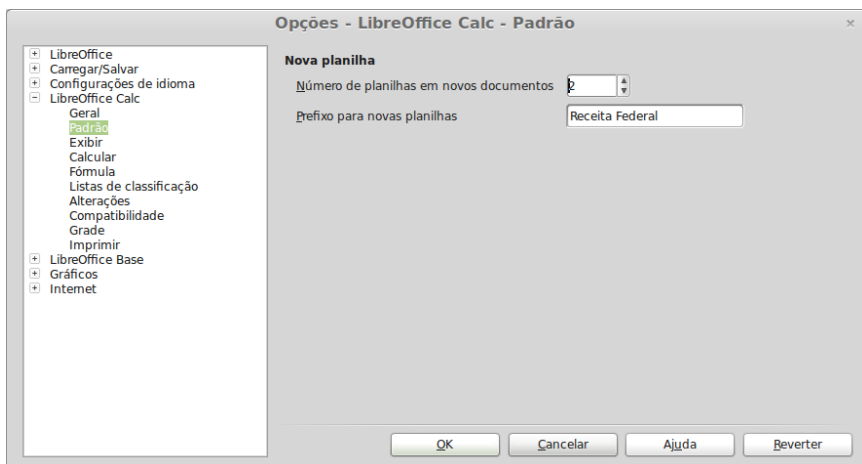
Opções - LibreOffice Calc - Padrão

×

+ LibreOffice
+ Carregar/Salvar
+ Configurações de idioma
− LibreOffice Calc
Geral
Padrão
Exibir
Calcular
Fórmula
Listas de classificação
Alterações
Compatibilidade
Grade
Imprimir
+ LibreOffice Base
+ Gráficos
+ Internet

Nova planilha

Número de planilhas em novos documentos 2

Prefixo para novas planilhas Receita Federal

OK Cancelar Ajuda Reverter